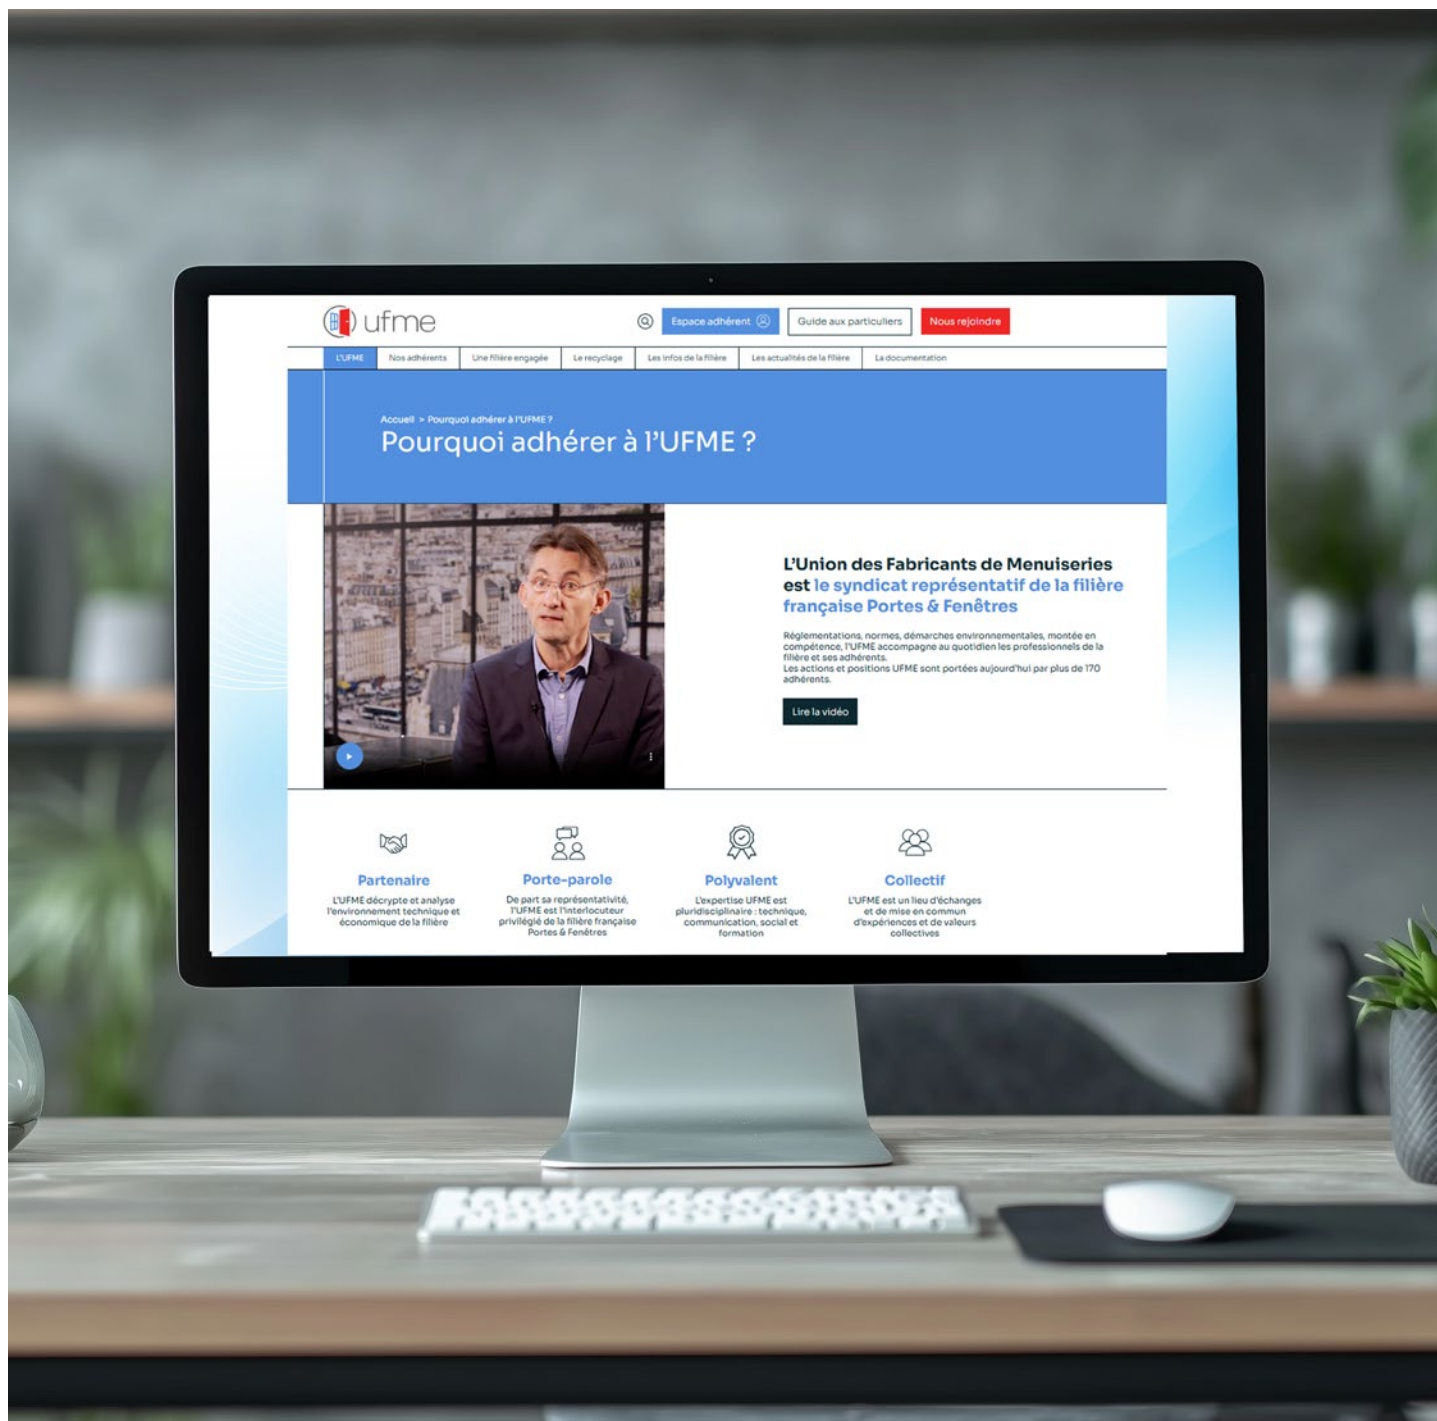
ufme

Espace adhérent

Guide aux particuliers

Nous rejoindre

L'UFME | Nos adhérents | Une filière engagée | Le recyclage | Les infos de la filière | Les actualités de la filière | La documentation

Accueil > Pourquoi adhérer à l'UFME ?

Pourquoi adhérer à l'UFME ?

L'Union des Fabricants de Menuiseries est le syndicat représentatif de la filière française Portes & Fenêtres

Réglementations, normes, démarches environnementales, montée en compétence, l'UFME accompagne au quotidien les professionnels de la filière et ses adhérents.
Les actions et positions UFME sont portées aujourd'hui par plus de 170 adhérents.

Lire la vidéo

Partenaire
L'UFME décrypte et analyse l'environnement technique et économique de la filière

Porte-parole
De part sa représentativité, l'UFME est l'interlocuteur privilégié de la filière française Portes & Fenêtres

Polyvalent
L'expertise UFME est pluridisciplinaire : technique, communication, social et formation

Collectif
L'UFME est un lieu d'échanges et de mise en commun d'expériences et de valeurs collectives